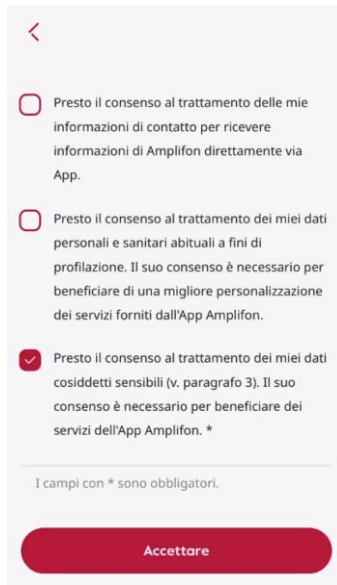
Presto il consenso al trattamento delle mie informazioni di contatto per ricevere informazioni di Amplifon direttamente via App.

Presto il consenso al trattamento dei miei dati personali e sanitari abituali a fini di profilazione. Il suo consenso è necessario per beneficiare di una migliore personalizzazione dei servizi forniti dall'App Amplifon.

Presto il consenso al trattamento dei miei dati cosiddetti sensibili (v. paragrafo 3). Il suo consenso è necessario per beneficiare dei servizi dell'App Amplifon. *

I campi con * sono obbligatori.

Accettare